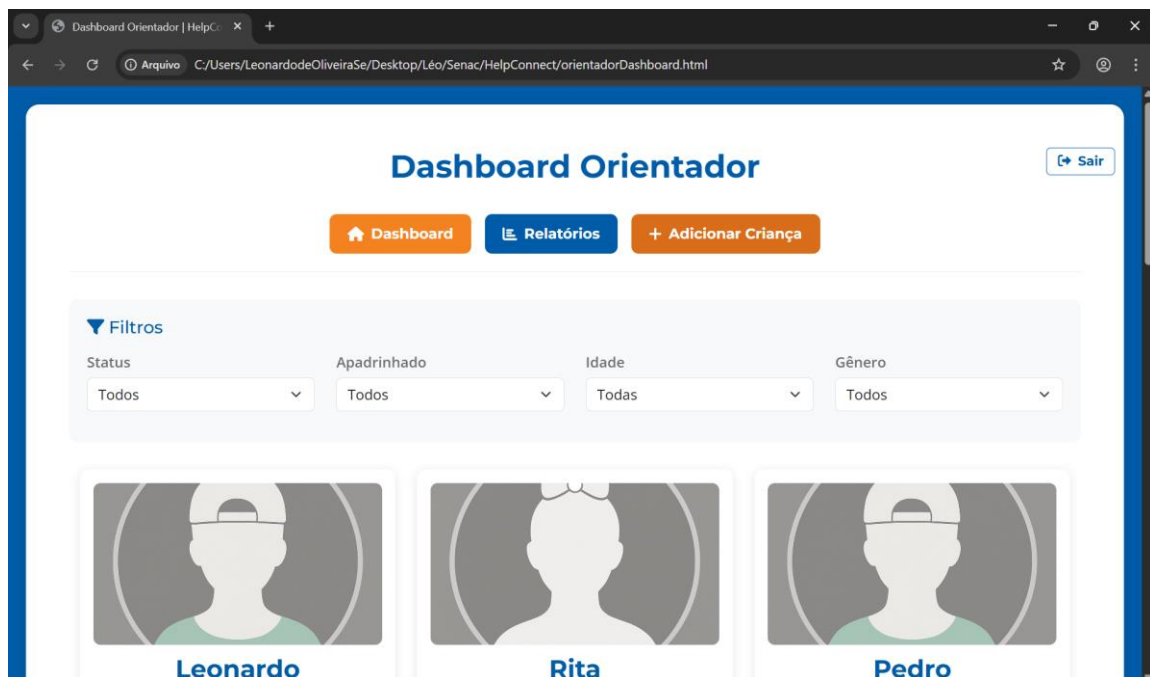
Dashboard Orientador | HelpCo ×

Arquivo C:/Users/LeonardodeOliveiraSe/Desktop/Léo/Senac/HelpConnect/orientadorDashboard.html

Dashboard Orientador

Sair

Dashboard Relatórios + Adicionar Criança

Filtros

Status
Todos

Apadrinhado
Todos

Idade
Todas

Gênero
Todos

Leonardo

Rita

Pedro